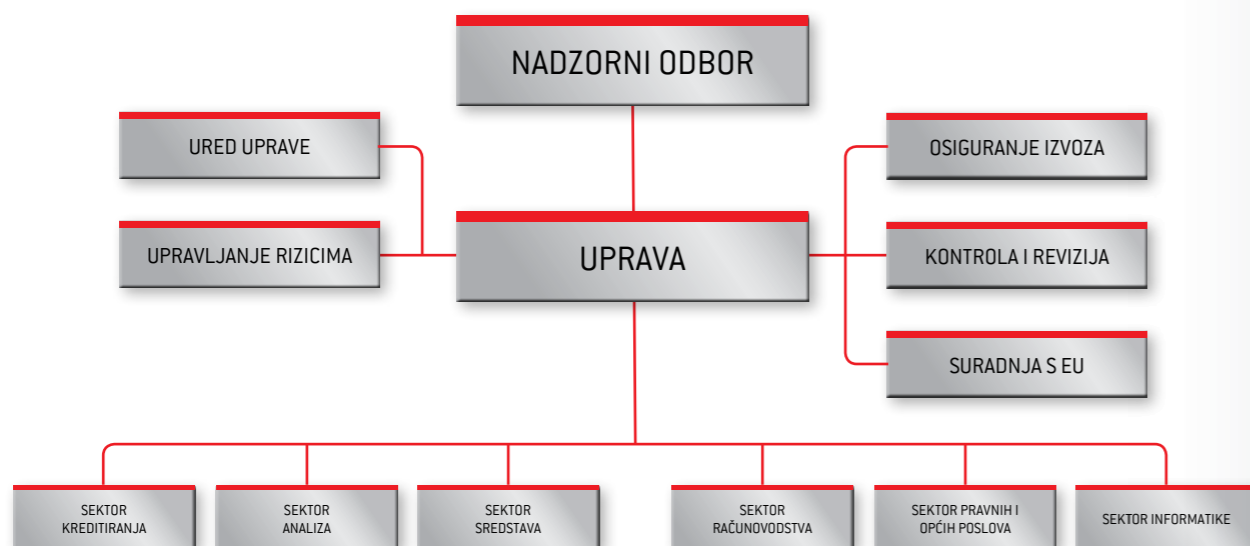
NADZORNI ODBOR

URED UPRAVE

UPRAVLJANJE RIZICIMA

UPRAVA

OSIGURANJE IZVOZA

KONTROLA I REVIZIJA

SURADNJA S EU

SEKTOR KREDITIRANJA

SEKTOR ANALIZA

SEKTOR SREDSTAVA

SEKTOR RAČUNOVODSTVA

SEKTOR PRAVNIH I OPĆIH POSLOVA

SEKTOR INFORMATIKE